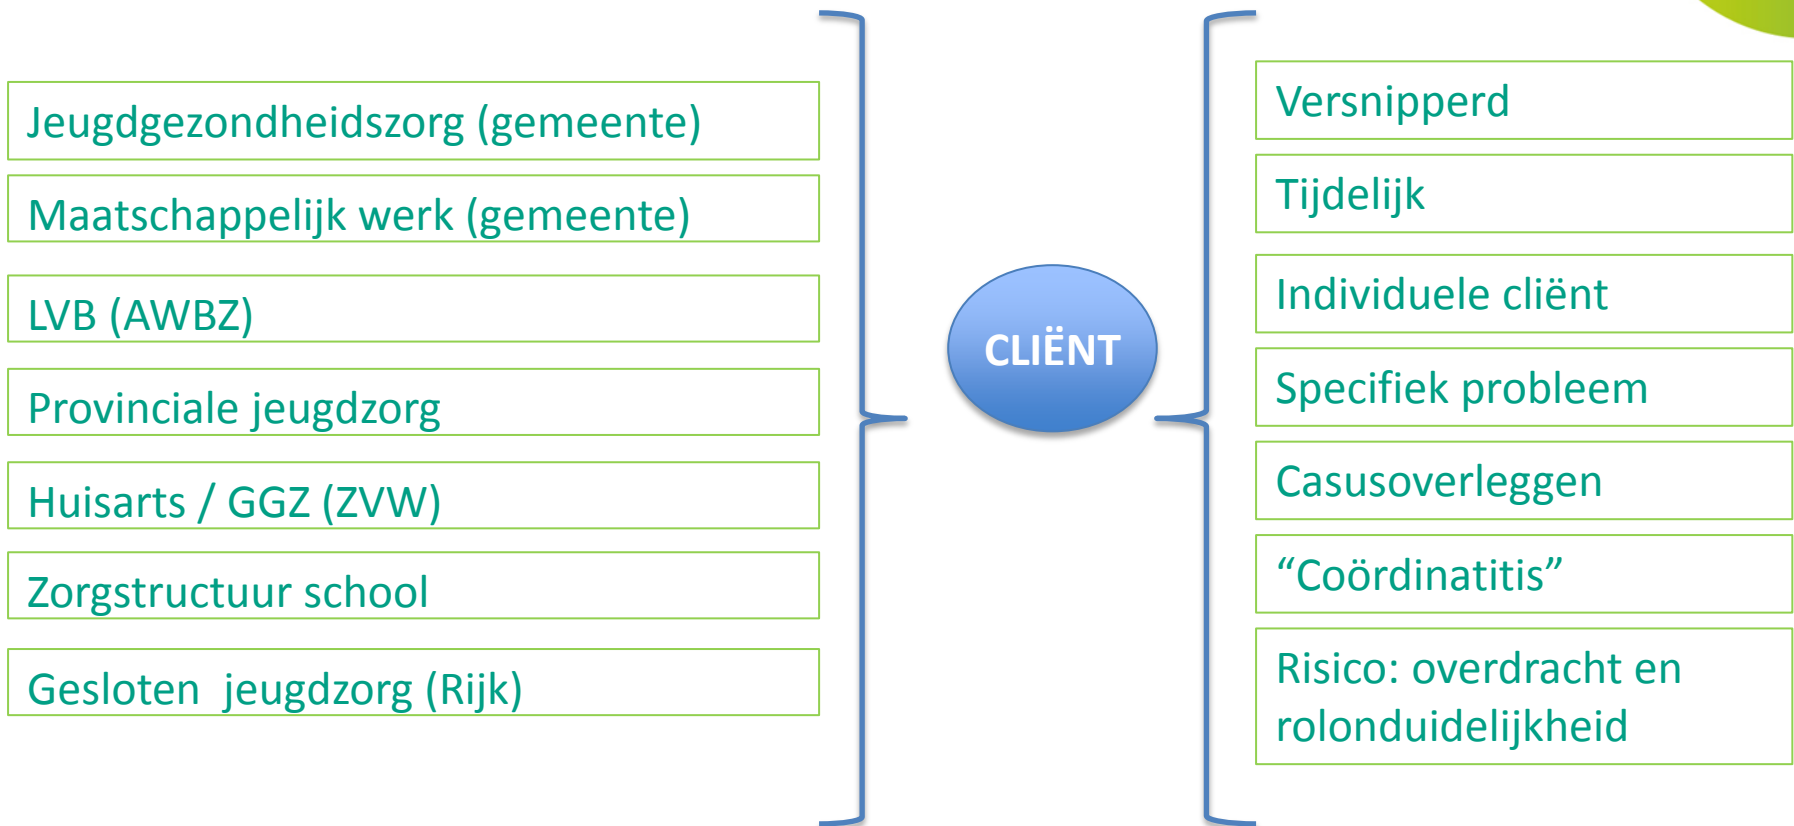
Jeugdgezondheidszorg (gemeente)

Maatschappelijk werk (gemeente)

LVB (AWBZ)

Provinciale jeugdzorg

Huisarts / GGZ (ZVW)

Zorgstructuur school

Gesloten jeugdzorg (Rijk)

CLIËNT

Versnipperd

Tijdelijk

Individuele cliënt

Specifiek probleem

Casusoverleggen

“Coördinatitis”

Risico: overdracht en rolonduidelijkheid